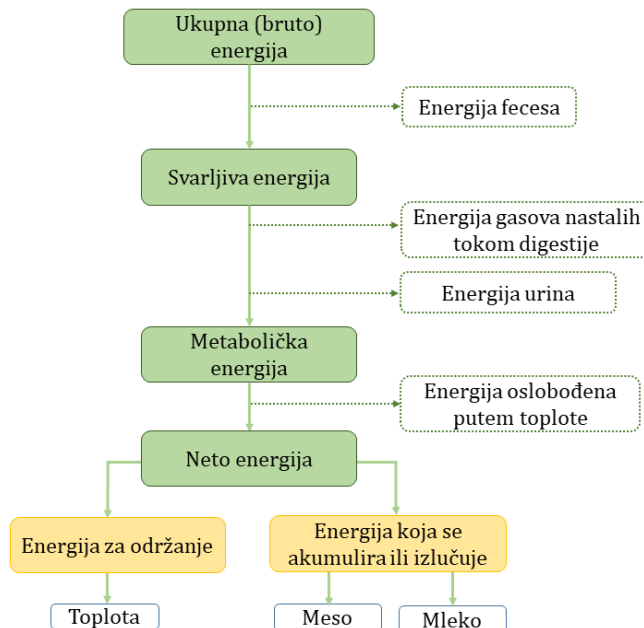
Ukupna (bruto) energija

Energija fecesa

Svarljiva energija

Energija gasova nastalih tokom digestije

Energija urina

Metabolička energija

Energija oslobođena putem toplote

Neto energija

Energija za održanje

Energija koja se akumulira ili izlučuje

Toplota

Meso

Mleko